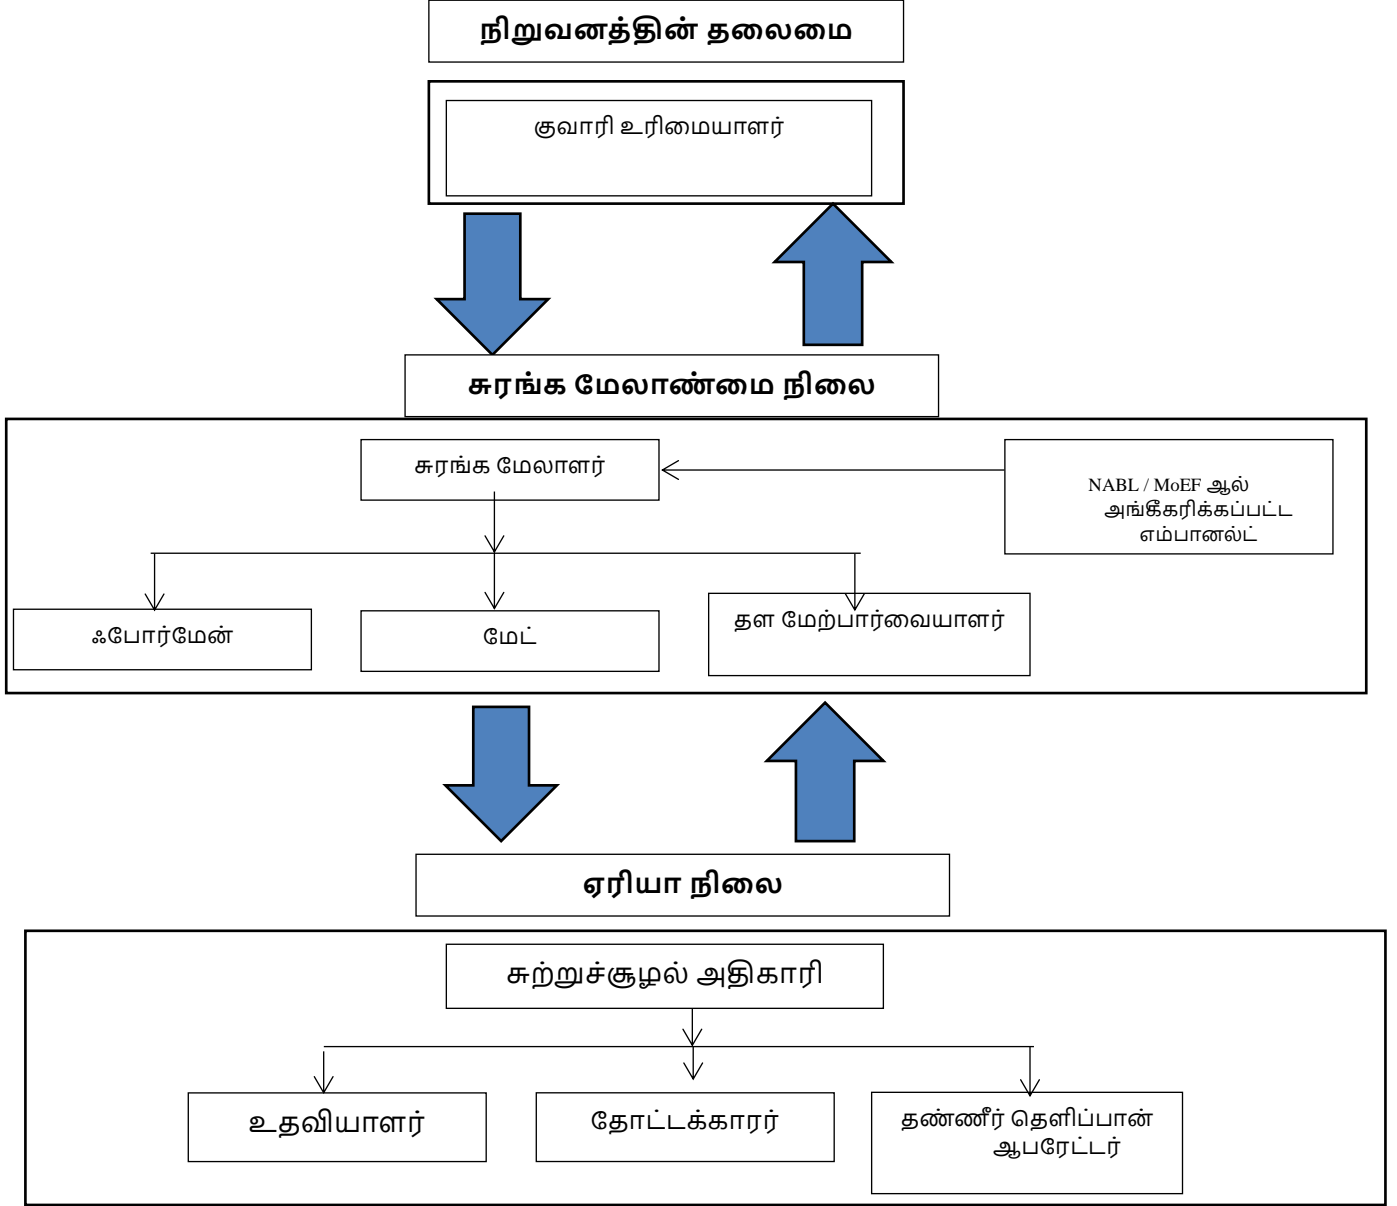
நிறுவனத்தின் தலைமை

குவாரி உரிமையாளர்

சுரங்க மேலாண்மை நிலை

சுரங்க மேலாளர்

NABL / MoEF ஆல் அங்கீகரிக்கப்பட்ட எம்பானல்ட்

ஃபோர்மேன்

மேட்

தள மேற்பார்வையாளர்

ஏரியா நிலை

சுற்றுச்சூழல் அதிகாரி

உதவியாளர்

தோட்டக்காரர்

தண்ணீர் தெளிப்பான் ஆபரேட்டர்